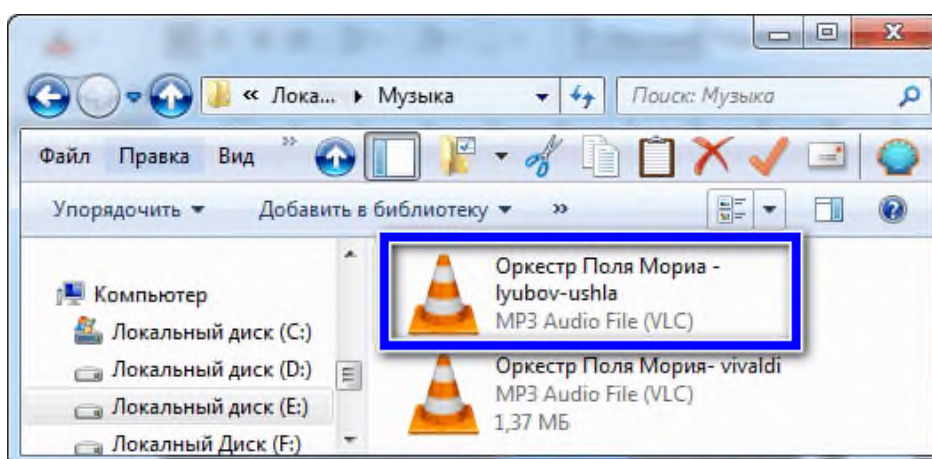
« Лока... ▸ Музыка

Поиск: Музыка

Файл Правка Вид »

Упорядочить ▾ Добавить в библиотеку ▾ »

Компьютер
Локальный диск (C:)
Локальный диск (D:)
Локальный диск (E:)
Локалный Диск (F:)

Оркестр Поля Мориа - lyubov-ushla
MP3 Audio File (VLC)

Оркестр Поля Мория- vivaldi
MP3 Audio File (VLC)
1,37 МБ